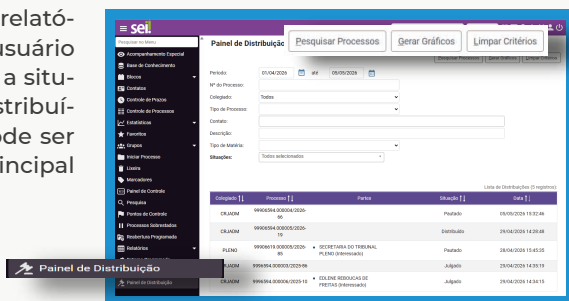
relató-
usuário
a situ-
stribuí-
ode ser
incipal

Painel de Distribuição

≡ sei.

Pesquisar no Menu

Acompanhamento Especial
Base de Conhecimento
Blocos
Contatos
Controle de Prazos
Controle de Processos
Estatísticas
Favoritos
Grupos
Iniciar Processo
Livros
Marcadores
Painel de Controle
Pesquisa
Pontos de Controle
Processos Sobrestados
Retornos Programados
Relatórios
Painel de Distribuição

Painel de Distribuição

Pesquisar Processos | Gerar Gráficos | Limpar Critérios

Período: 01/04/2026 até 09/05/2026
Nº do Processo:
Colegiado: Todos
Tipo de Processo:
Contato:
Descrição:
Tipo de Matéria:
Situações: Todos selecionados

Lista de Distribuições (5 registros):

| Colegiado | Processo | Partes | Situação | Data |
|---|---|---|---|---|
| CRJADM | 9990594.000006/2026-66 | | Pautado | 09/05/2026 15:32:46 |
| CRJADM | 9990594.000005/2026-19 | | Distribuído | 29/04/2026 14:28:48 |
| PLENO | 9990619.000005/2026-85 | • SECRETARIA DO TRIBUNAL PLENO (Interessado) | Pautado | 29/04/2026 15:45:25 |
| CRJADM | 9996594.000003/2026-66 | | Julgado | 29/04/2026 14:35:19 |
| CRJADM | 9990594.000004/2026-10 | • EDLENE REBOUCAS DE FREITAS (Interessado) | Julgado | 29/04/2026 14:34:15 |